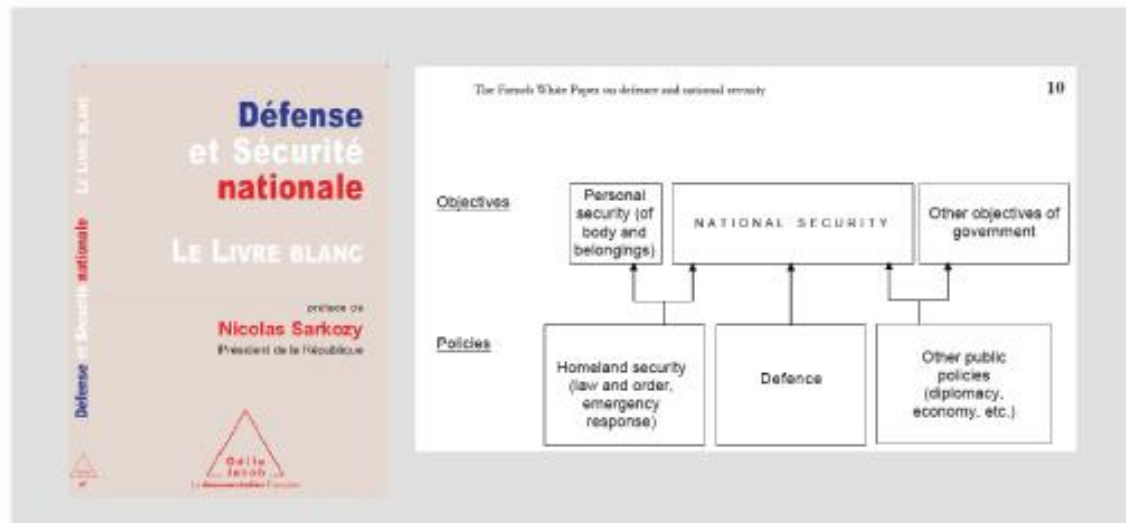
Défense et Sécurité nationale

Le Livre blanc

préface de

Nicolas Sarkozy

Président de la République

Odile Jacob

La documentation Française

Défense et Sécurité nationale Le Livre blanc

The French White Paper on defence and national security

10

Objectives

Personal security (of body and belongings)

NATIONAL SECURITY

Other objectives of government

Policies

Homeland security (law and order, emergency response)

Defence

Other public policies (diplomacy, economy, etc.)